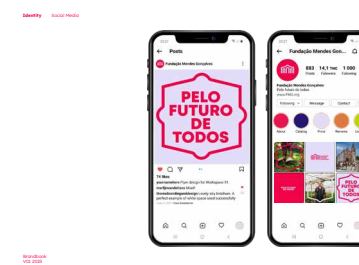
Identity Social Media

12:27
Posts
Fundação Mendes Gonçalves

PELO FUTURO DE TODOS

74 likes
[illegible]

12:27
Fundação Mendes Gonçalves
883 Posts
14,1 Followers
1 000 Following
Fundação Mendes Gonçalves
Pelo futuro de todos
www.FMG.org
Following
Message
Contact
News
Catalog
Price
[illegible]
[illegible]

PELO FUTURO DE TODOS

Brandbook
V01 2020